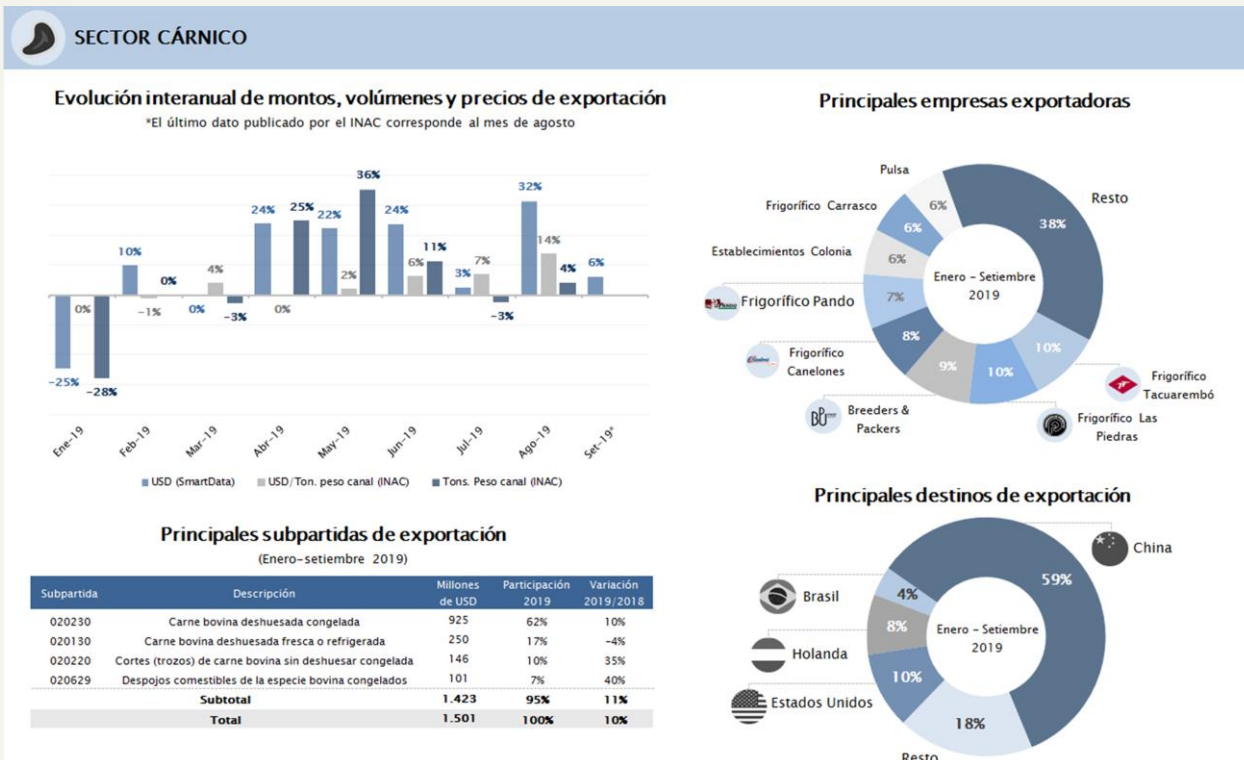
SECTOR CÁRNICO

Evolución interanual de montos, volúmenes y precios de exportación
*El último dato publicado por el INAC corresponde al mes de agosto

-25% 0% -28% 10% -1% 0% 0% 4% -3% 24% 0% 25% 22% 2% 36% 24% 6% 11% 3% 7% -3% 32% 14% 4% 6%

Ene-19 Feb-19 Mar-19 Abr-19 May-19 Jun-19 Jul-19 Ago-19 Set-19*

USD (SmartData) USD/Ton. peso canal (INAC) Tons. Peso canal (INAC)

Principales empresas exportadoras

Pulsa 6%
Resto 38%
Frigorífico Carrasco 6%
Establecimientos Colonia 6%
Frigorífico Pando 7%
Frigorífico Canelones 8%
Breeders & Packers 9%
Frigorífico Las Piedras 10%
Frigorífico Tacuarembó 10%
Enero - Setiembre 2019

Principales subpartidas de exportación
(Enero-setiembre 2019)

| Subpartida | Descripción | Millones de USD | Participación 2019 | Variación 2019/2018 |
|---|---|---|---|---|
| 020230 | Carne bovina deshuesada congelada | 925 | 62% | 10% |
| 020130 | Carne bovina deshuesada fresca o refrigerada | 250 | 17% | -4% |
| 020220 | Cortes (trozos) de carne bovina sin deshuesar congelada | 146 | 10% | 35% |
| 020629 | Despojos comestibles de la especie bovina congelados | 101 | 7% | 40% |
| | Subtotal | 1.423 | 95% | 11% |
| | Total | 1.501 | 100% | 10% |

Principales destinos de exportación

China 59%
Brasil 4%
Holanda 8%
Estados Unidos 10%
Resto 18%
Enero - Setiembre 2019